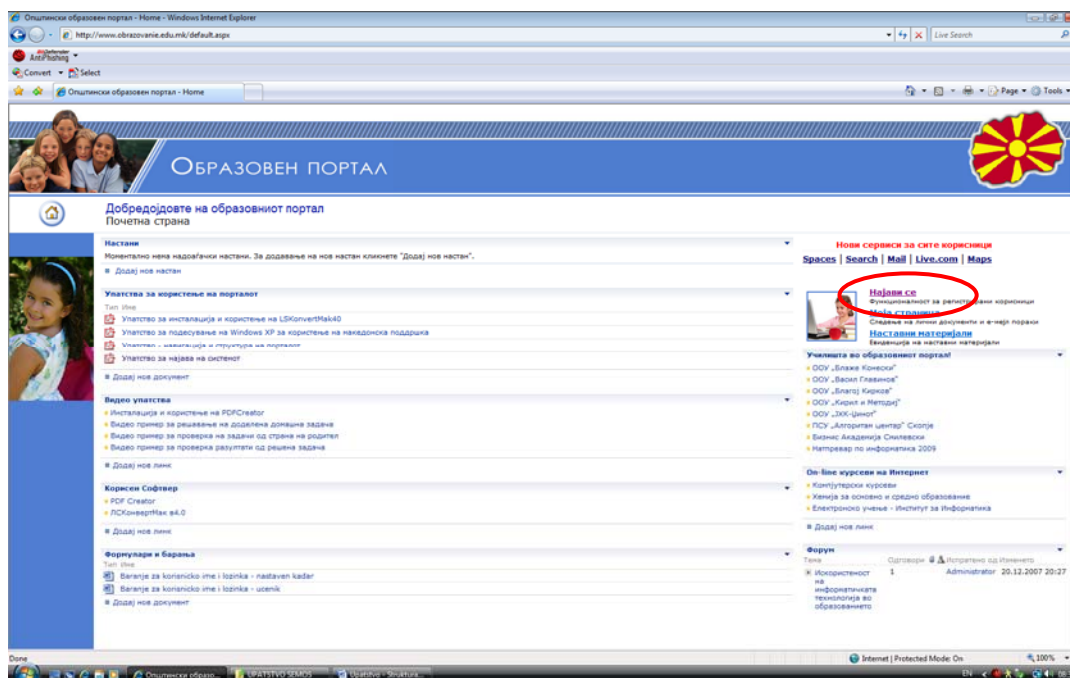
Општински образовен портал - Home - Windows Internet Explorer

http://www.obrazovanie.edu.mk/default.aspx

Live Search

AntiPhishing

Convert Select

Општински образовен портал - Home

Page Tools

Образовен портал

Добредојдовте на образовниот портал
Почетна страна

Настани
Моментално нема надоаѓачки настани. За додавање на нов настан кликнете "Додај нов настан".
Додај нов настан

Упатства за користење на порталот
Тип Име
Упатство за инсталација и користење на LSKonvertMak40
Упатство за подесување на Windows XP за користење на македонска поддршка
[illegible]
Упатство за најава на системот
Додај нов документ

Видео упатства
Инсталација и користење на PDFCreator
Видео пример за решавање на доделена домашна задача
Видео пример за проверка на задачи од страна на родител
Видео пример за проверка резултати од решена задача
Додај нов линк

Корисен Софтвер
PDF Creator
ЛСКонвертМак в4.0
Додај нов линк

Формулари и барања
Тип Име
Baranje za korisnicko ime i lozinka - nastaven kadar
Baranje za korisnicko ime i lozinka - ucenik
Додај нов документ

Нови сервиси за сите корисници
Spaces | Search | Mail | Live.com | Maps

Најави се
Функционалност за регистрирани корисници
Моја страница
Следење на лични документи и е-мејл пораки
Наставни материјали
Евиденција на наставни материјали

Училишта во образовниот портал!
ООУ „Блаже Конески"
ООУ „Васил Главинов"
ООУ „Благој Кирков"
ООУ „Кирил и Методиј"
ООУ „ЈХК-Џинот"
ПСУ „Алгоритам центар" Скопје
Бизнис Академија Смилевски
Натпревар по информатика 2009

On-line курсеви на Интернет
Компјутерски курсеви
Хемија за основно и средно образование
Електронско учење - Институт за Информатика
Додај нов линк

Форум
Тема Одговори Испратено од Изменето
Искористеност на информатичката технологија во образованието 1 Administrator 20.12.2007 20:27

Done Internet | Protected Mode: On 100%

Општински образо... UPATSTVO SEMOS Upatstvo - Struktura... EN